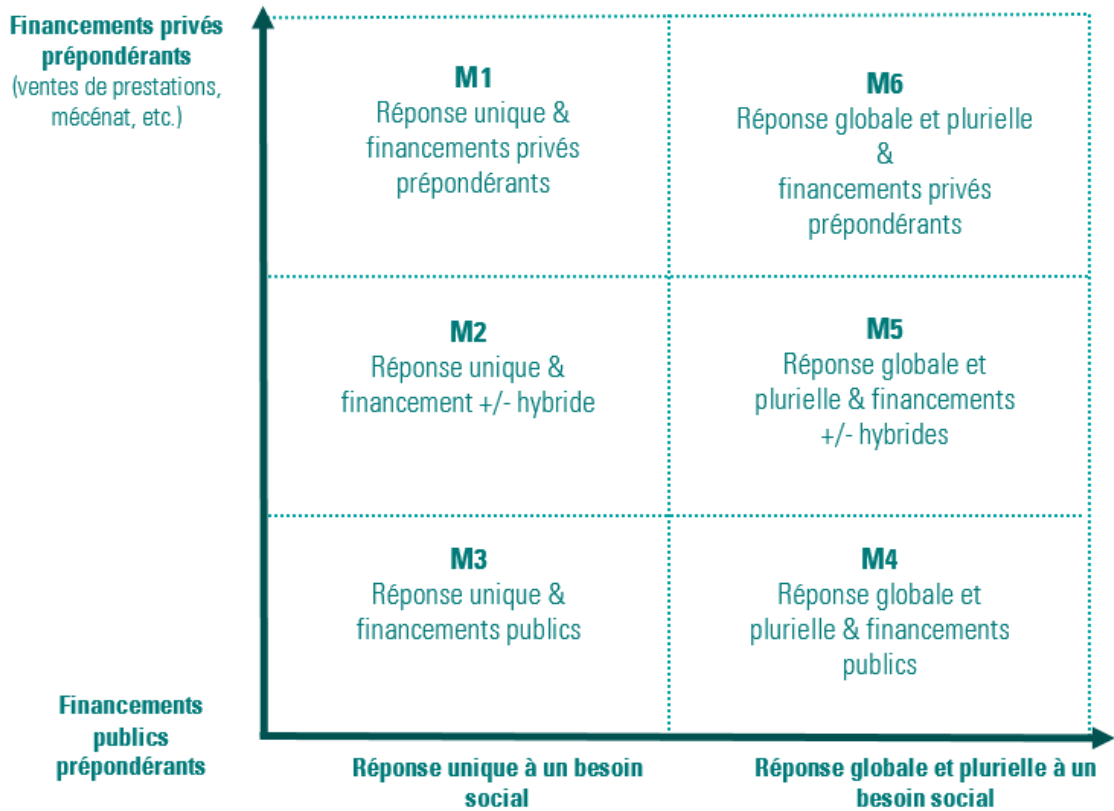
Financements privés prépondérants
(ventes de prestations, mécénat, etc.)

M1
Réponse unique & financements privés prépondérants

M6
Réponse globale et plurielle & financements privés prépondérants

M2
Réponse unique & financement +/- hybride

M5
Réponse globale et plurielle & financements +/- hybrides

M3
Réponse unique & financements publics

M4
Réponse globale et plurielle & financements publics

Financements publics prépondérants

Réponse unique à un besoin social

Réponse globale et plurielle à un besoin social